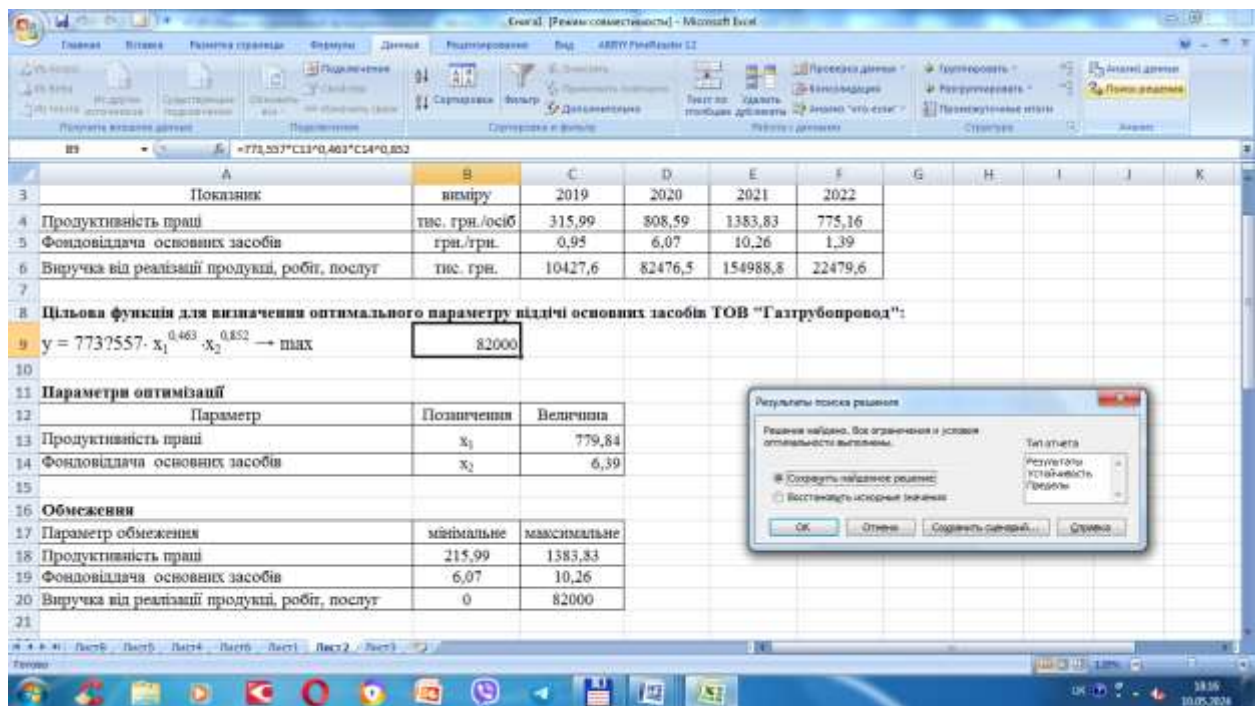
Книга1 [Режим совместимости] - Microsoft Excel

Главная Вставка Разметка страницы Формулы Данные Рецензирование Вид ABBYY FineReader 12

Подключения Сортировка Фильтр Текст по столбцам Удалить дубликаты Проверка данных Консолидация Анализ "что-если" Группировать Разгруппировать Промежуточные итоги Анализ данных Поиск решения

Подключения Сортировка и фильтр Работа с данными Структура Анализ

B9 =773,557*C13^0,463*C14^0,852

| | A | B | C | D | E | F |
|---|---|---|---|---|---|---|
| 3 | Показник | виміру | 2019 | 2020 | 2021 | 2022 |
| 4 | Продуктивність праці | тис. грн./осіб | 315,99 | 808,59 | 1383,83 | 775,16 |
| 5 | Фондовіддача основних засобів | грн./грн. | 0,95 | 6,07 | 10,26 | 1,39 |
| 6 | Виручка від реалізації продукції, робіт, послуг | тис. грн. | 10427,6 | 82476,5 | 154988,8 | 22479,6 |

8 Цільова функція для визначення оптимального параметру віддічі основних засобів ТОВ "Газтрубопровод":

9 $y = 773?557 \cdot x_1^{0,463} \cdot x_2^{0,852} \rightarrow \max$ 82000

11 Параметри оптимізації

| | Параметр | Позначення | Величина |
|---|---|---|---|
| 13 | Продуктивність праці | $x_1$ | 779,84 |
| 14 | Фондовіддача основних засобів | $x_2$ | 6,39 |

16 Обмеження

| | Параметр обмеження | мінімальне | максимальне |
|---|---|---|---|
| 18 | Продуктивність праці | 215,99 | 1383,83 |
| 19 | Фондовіддача основних засобів | 6,07 | 10,26 |
| 20 | Виручка від реалізації продукції, робіт, послуг | 0 | 82000 |

Результаты поиска решения

Решение найдено. Все ограничения и условия оптимальности выполнены.

Тип отчета
Результаты
Устойчивость
Пределы

Сохранить найденное решение
Восстановить исходные значения

ОК Отмена Сохранить сценарий... Справка

Лист8 Лист5 Лист4 Лист6 Лист1 Лист2 Лист3

Готово

100%

18:16
10.05.2024